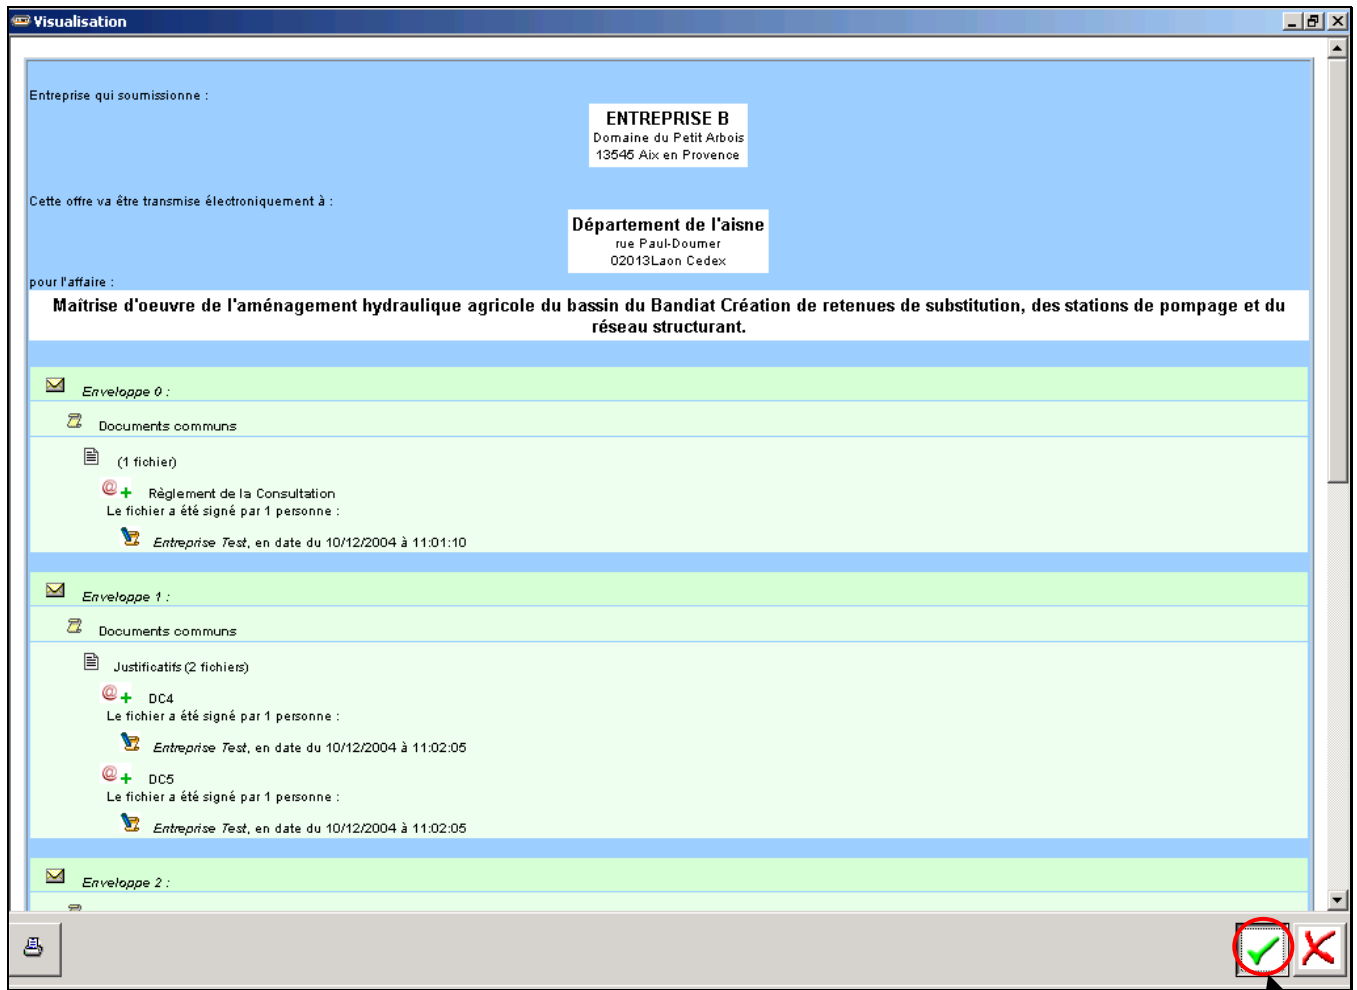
Visualisation

Entreprise qui soumissionne :

ENTREPRISE B
Domaine du Petit Arbois
13545 Aix en Provence

Cette offre va être transmise électroniquement à :

Département de l'aisne
rue Paul-Doumer
02013Laon Cedex

pour l'affaire :

Maîtrise d'oeuvre de l'aménagement hydraulique agricole du bassin du Bandiat Création de retenues de substitution, des stations de pompage et du réseau structurant.

Enveloppe 0 :

Documents communs

(1 fichier)

Règlement de la Consultation
Le fichier a été signé par 1 personne :

Entreprise Test, en date du 10/12/2004 à 11:01:10

Enveloppe 1 :

Documents communs

Justificatifs (2 fichiers)

DC4
Le fichier a été signé par 1 personne :

Entreprise Test, en date du 10/12/2004 à 11:02:05

DC5
Le fichier a été signé par 1 personne :

Entreprise Test, en date du 10/12/2004 à 11:02:05

Enveloppe 2 :